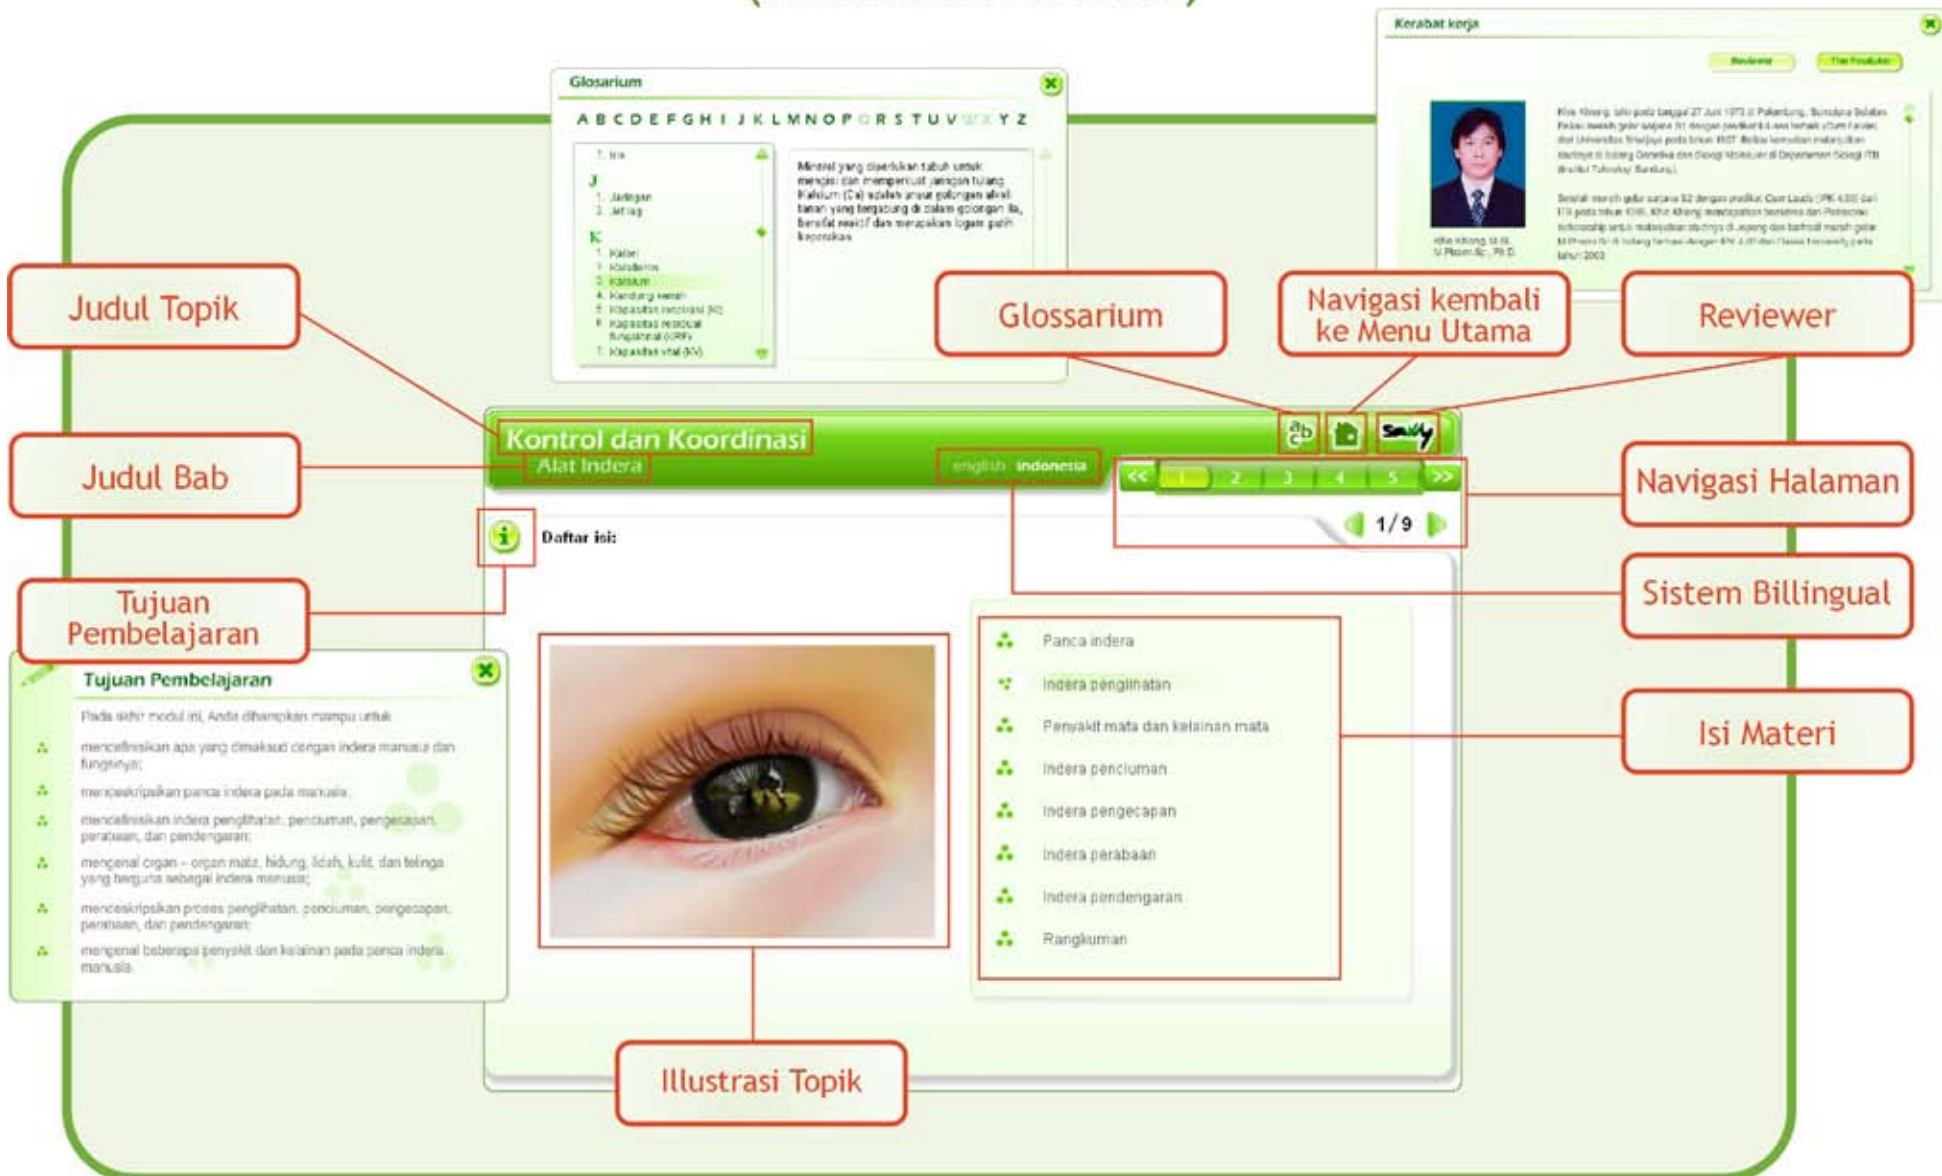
Kerabat kerja

Reviewer

Tim Produksi

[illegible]

Glosarium

A B C D E F G H I J K L M N O P Q R S T U V W X Y Z

1. Iris

J

1. Jaringan
2. Jet lag

K

1. Kalori
2. Kolesterol
3. Kalsium
4. Kandung kemih
5. Kapasitas inspirasi (KI)
6. Kapasitas residual fungsional (KRF)
7. Kapasitas vital (KV)

Mineral yang diperlukan tubuh untuk menjaga dan memperkuat jaringan tulang. Kalsium (Ca) adalah unsur golongan alkali tanah yang tergabung di dalam golongan IIa, bersifat reaktif dan merupakan logam putih keperakan

Judul Topik

Glossarium

Navigasi kembali ke Menu Utama

Reviewer

Kontrol dan Koordinasi

Alat Indera

english indonesia

Judul Bab

Navigasi Halaman

<< 1 2 3 4 5 >>

1/9

Daftar isi:

Tujuan Pembelajaran

Sistem Billingual

Tujuan Pembelajaran

Pada akhir modul ini, Anda diharapkan mampu untuk:

mendefinisikan apa yang dimaksud dengan indera manusia dan fungsinya;

mendeskripsikan panca indera pada manusia;

mendefinisikan indera penglihatan, penciuman, pengecapan, perabaan, dan pendengaran;

mengenal organ – organ mata, hidung, lidah, kulit, dan telinga yang berguna sebagai indera manusia;

mendeskripsikan proses penglihatan, penciuman, pengecapan, perabaan, dan pendengaran;

mengenal beberapa penyakit dan kelainan pada panca indera manusia

Panca indera

Indera penglihatan

Penyakit mata dan kelainan mata

Indera penciuman

Indera pengecapan

Indera perabaan

Indera pendengaran

Rangkuman

Isi Materi

Illustrasi Topik